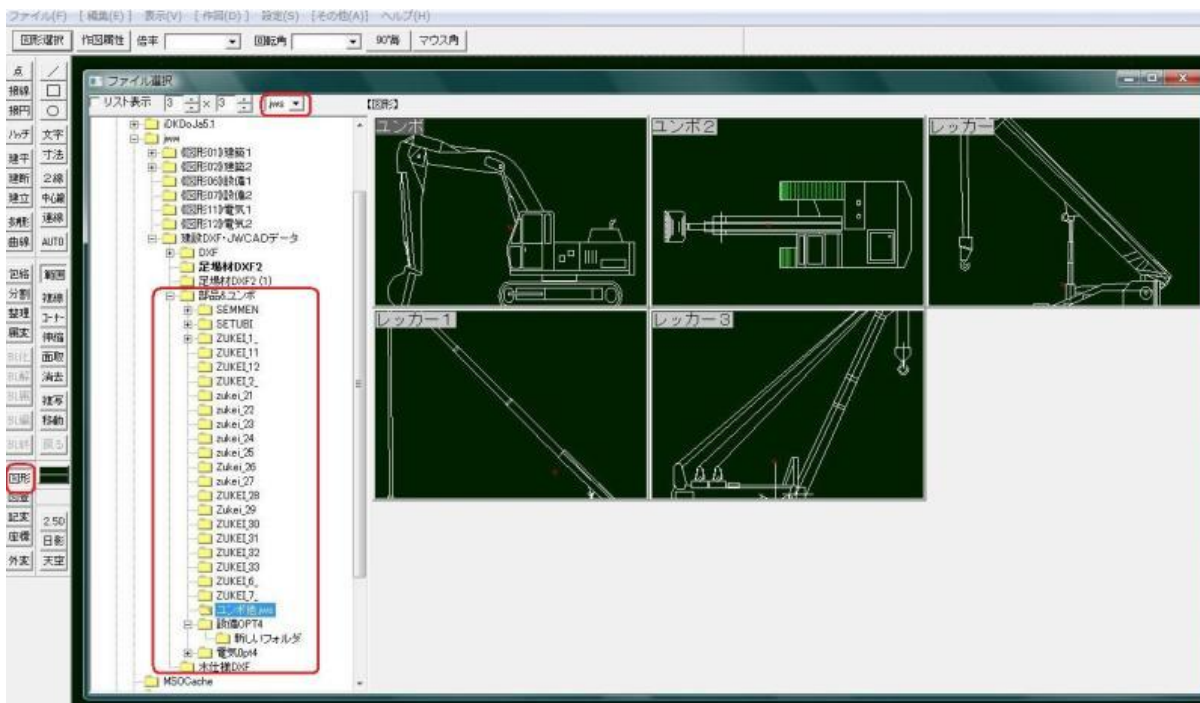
ファイル(F) [編集(E)] 表示(V) [作図(D)] 設定(S) [その他(A)] ヘルプ(H)

図形選択 作図属性 倍率 回転角 90°毎 マウス角

点 / 接線 □ 接円 ○ ハッチ 文字 建平 寸法 建断 2線 建立 中心線 多角形 連線 曲線 AUTO 包絡 範囲 分割 複線 整理 コーナー 属変 伸縮 BL化 面取 BL解 消去 BL属 複写 BL編 移動 BL終 戻る 図形 図登 記変 2.5D 座標 日影 外変 天空

ファイル選択

リスト表示 3 × 3 jws

【図形】

iDKDoJa5.1
jww
図形01]建築1
図形02]建築2
図形06]設備1
図形07]設備2
図形11]電気1
図形12]電気2
建設DXF・JWCADデータ
DXF
足場材DXF2
足場材DXF2 (1)
部品&ユンボ
SEMMEN
SETUBI
ZUKEI1_
ZUKEI11
ZUKEI12
ZUKEI2_
zukei_21
zukei_22
zukei_23
zukei_24
zukei_25
Zukei_26
zukei_27
ZUKEI_28
Zukei_29
ZUKEI_30
ZUKEI_31
ZUKEI_32
ZUKEI_33
ZUKEI_6_
ZUKEI_7_
ユンボ他.jws
設備OPT4
新しいフォルダ
電気0pt4
木仕様DXF
MSOCache

ユンボ
ユンボ2
レッカー
レッカー1
レッカー3